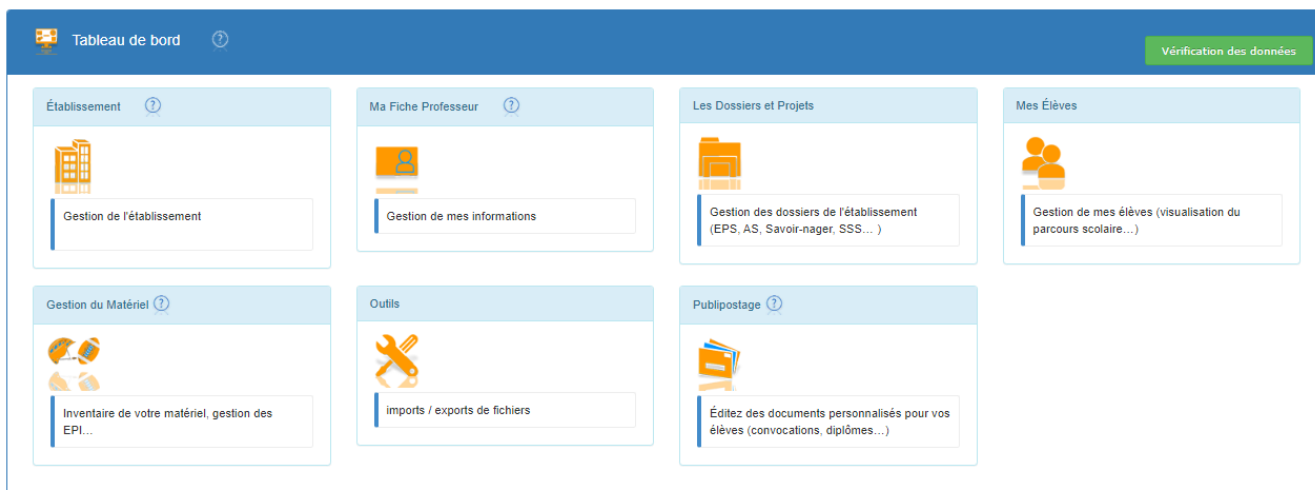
Tableau de bord ?

Vérification des données

Établissement ?

Gestion de l'établissement

Ma Fiche Professeur ?

Gestion de mes informations

Les Dossiers et Projets

Gestion des dossiers de l'établissement (EPS, AS, Savoir-nager, SSS… )

Mes Élèves

Gestion de mes élèves (visualisation du parcours scolaire…)

Gestion du Matériel ?

Inventaire de votre matériel, gestion des EPI…

Outils

imports / exports de fichiers

Publipostage ?

Éditez des documents personnalisés pour vos élèves (convocations, diplômes…)